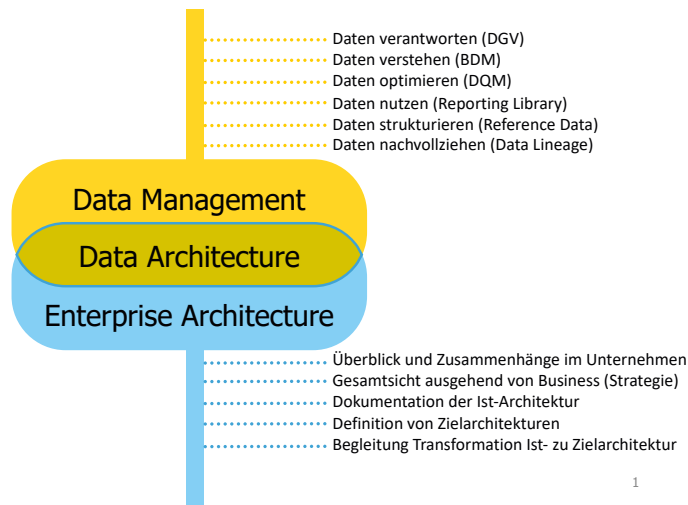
Daten verantworten (DGV)
Daten verstehen (BDM)
Daten optimieren (DQM)
Daten nutzen (Reporting Library)
Daten strukturieren (Reference Data)
Daten nachvollziehen (Data Lineage)

Data Management
Data Architecture
Enterprise Architecture

Überblick und Zusammenhänge im Unternehmen
Gesamtsicht ausgehend von Business (Strategie)
Dokumentation der Ist-Architektur
Definition von Zielarchitekturen
Begleitung Transformation Ist- zu Zielarchitektur

1